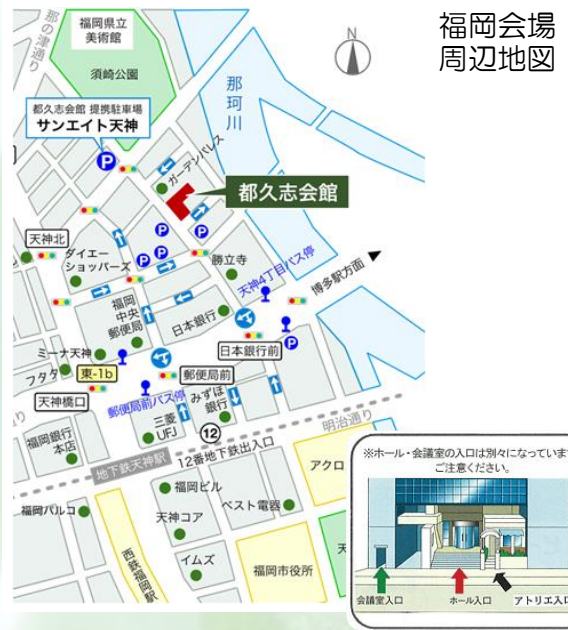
福岡会場
周辺地図

那の津通り

福岡県立美術館

須崎公園

N

那珂川

都久志会館 提携駐車場
サンエイト天神

ガーデンパレス

都久志会館

天神北

ダイエーショッパーズ

勝立寺

天神4丁目バス停

博多駅方面

福岡中央郵便局

日本銀行

ミーナ天神

日本銀行前

フタタ

東-1b

郵便局前

天神橋口

郵便局前バス停

みずほ銀行

三菱UFJ

⑫

明治通り

福岡銀行本店

12番地下鉄出入口

地下鉄天神駅

アクロ

福岡ビル

福岡パルコ

ベスト電器

天神コア

西鉄福岡駅

イムズ

福岡市役所

天

※ホール・会議室の入口は別々になっていま
ご注意ください。

会議室入口

ホール入口

アトリエ入口